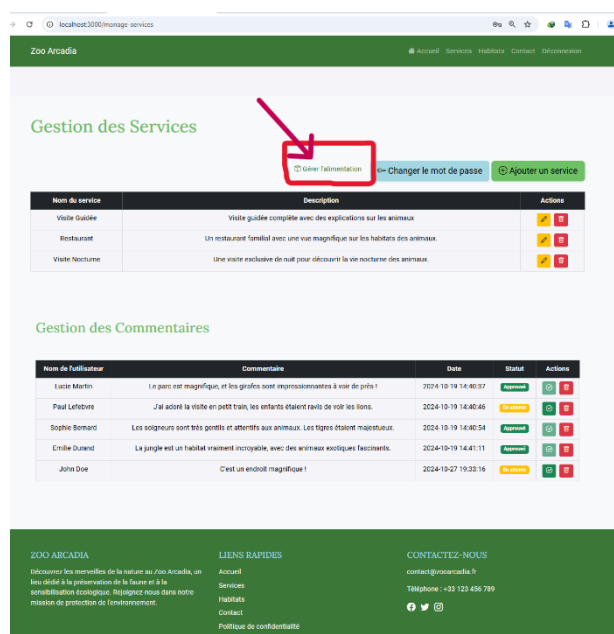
localhost:3000/manage-services

Zoo Arcadia

Accueil Services Habitats Contact Déconnexion

Gestion des Services

Gérer l'alimentation

Changer le mot de passe

Ajouter un service

| Nom du service | Description | Actions |
|---|---|---|
| Visite Guidée | Visite guidée complète avec des explications sur les animaux | |
| Restaurant | Un restaurant familial avec une vue magnifique sur les habitats des animaux. | |
| Visite Nocturne | Une visite exclusive de nuit pour découvrir la vie nocturne des animaux. | |

Gestion des Commentaires

| Nom de l'utilisateur | Commentaire | Date | Statut | Actions |
|---|---|---|---|---|
| Lucie Martin | Le parc est magnifique, et les girafes sont impressionnantes à voir de près ! | 2024-10-19 14:40:37 | Approuvé | |
| Paul Lefebvre | J'ai adoré la visite en petit train, les enfants étaient ravis de voir les lions. | 2024-10-19 14:40:46 | En attente | |
| Sophie Bernard | Les soigneurs sont très gentils et attentifs aux animaux. Les tigres étaient majestueux. | 2024-10-19 14:40:54 | Approuvé | |
| Emilie Durand | La jungle est un habitat vraiment incroyable, avec des animaux exotiques fascinants. | 2024-10-19 14:41:11 | Approuvé | |
| John Doe | C'est un endroit magnifique ! | 2024-10-27 19:33:16 | En attente | |

ZOO ARCADIA

Découvrez les merveilles de la nature au Zoo Arcadia, un lieu dédié à la préservation de la faune et à la sensibilisation écologique. Rejoignez-nous dans notre mission de protection de l'environnement.

LIENS RAPIDES

Accueil
Services
Habitats
Contact
Politique de confidentialité

CONTACTEZ-NOUS

contact@zooarcadia.fr

Téléphone : +33 123 456 789